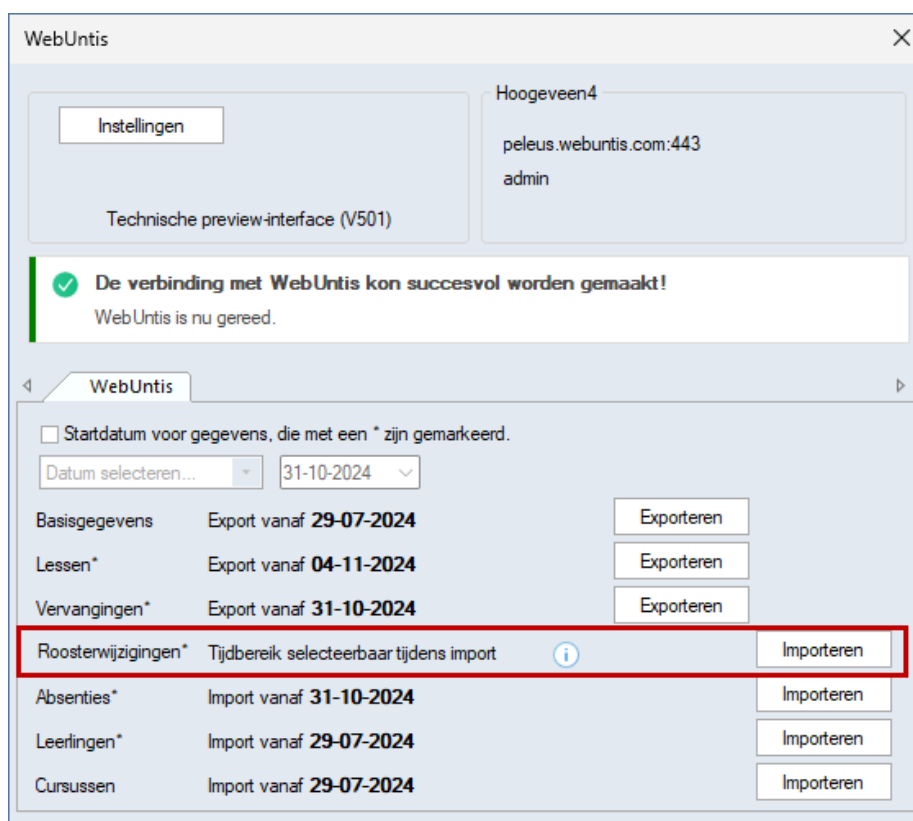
WebUntis

Instellingen

Technische preview-interface (V501)

Hoogeveen4

peleus.webuntis.com:443

admin

De verbinding met WebUntis kon succesvol worden gemaakt!

WebUntis is nu gereed.

WebUntis

Startdatum voor gegevens, die met een * zijn gemarkeerd.

Datum selecteren...

31-10-2024

Basisgegevens Export vanaf **29-07-2024** Exporteren

Lessen* Export vanaf **04-11-2024** Exporteren

Vervangingen* Export vanaf **31-10-2024** Exporteren

Roosterwijzigingen* Tijdbereik selecteerbaar tijdens import Importeren

Absenties* Import vanaf **31-10-2024** Importeren

Leerlingen* Import vanaf **29-07-2024** Importeren

Cursussen Import vanaf **29-07-2024** Importeren